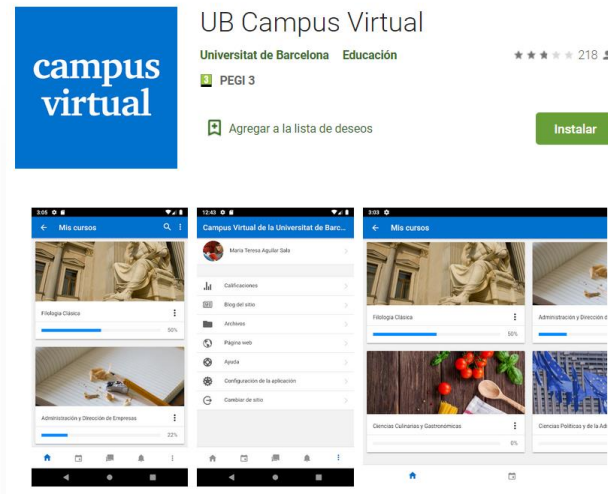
campus virtual

UB Campus Virtual

Universitat de Barcelona Educación

218

3 PEGI 3

Agregar a la lista de deseos

Instalar

3:05

Mis cursos

Filología Clásica

50%

Administración y Dirección de Empresas

22%

12:43

Campus Virtual de la Universitat de Barc...

Maria Teresa Aguilar Sala

Calificaciones

Blog del sitio

Archivos

Página web

Ayuda

Configuración de la aplicación

Cambiar de sitio

3:03

Mis cursos

Filología Clásica

50%

Administración y Dirección d

Ciencias Culinarias y Gastronómicas

0%

Ciencias Políticas y de la Ad